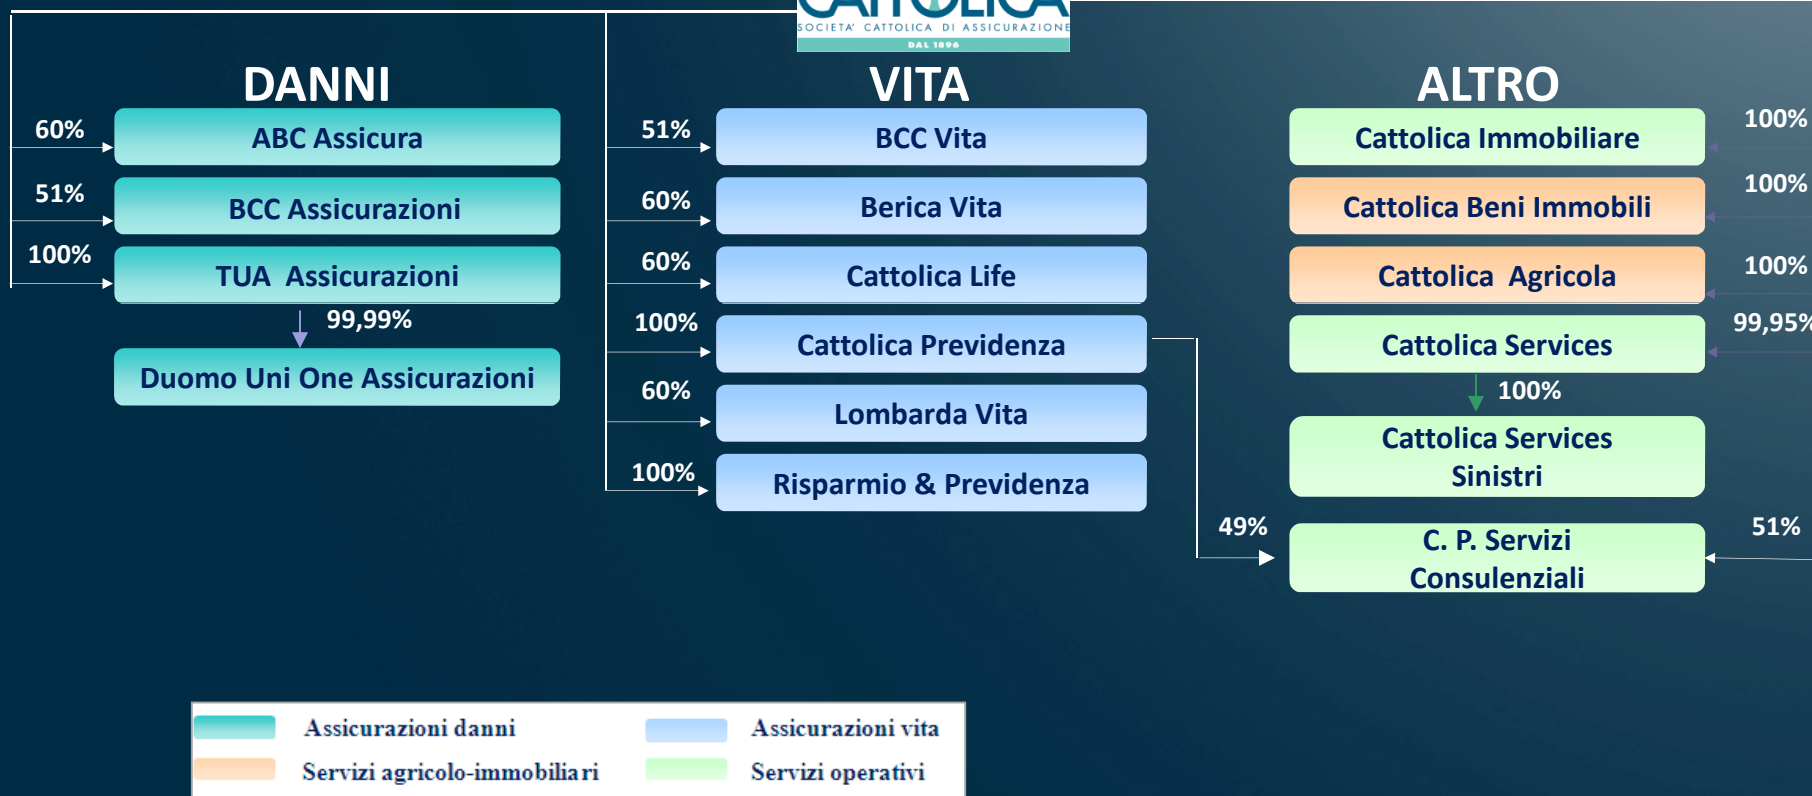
CATTOLICA
SOCIETA' CATTOLICA DI ASSICURAZIONE
DAL 1896

DANNI

60%
ABC Assicura

51%
BCC Assicurazioni

100%
TUA Assicurazioni

99,99%
Duomo Uni One Assicurazioni

VITA

51%
BCC Vita

60%
Berica Vita

60%
Cattolica Life

100%
Cattolica Previdenza

60%
Lombarda Vita

100%
Risparmio & Previdenza

ALTRO

100%
Cattolica Immobiliare

100%
Cattolica Beni Immobili

100%
Cattolica Agricola

99,95%
Cattolica Services

100%
Cattolica Services Sinistri

49%
51%
C. P. Servizi Consulenziali

Assicurazioni danni
Assicurazioni vita
Servizi agricolo-immobiliari
Servizi operativi